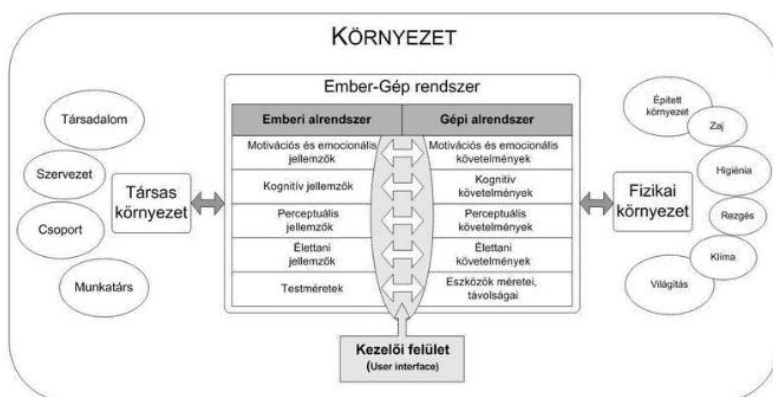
KÖRNYEZET

Társadalom

Szervezet

Csoport

Munkatárs

Társas környezet

Ember-Gép rendszer

| Emberi alrendszer | Gépi alrendszer |
|---|---|
| Motivációs és emocionális jellemzők | Motivációs és emocionális követelmények |
| Kognitív jellemzők | Kognitív követelmények |
| Perceptuális jellemzők | Perceptuális követelmények |
| Élettani jellemzők | Élettani követelmények |
| Testméretek | Eszközök méretei, távolságai |

Kezelői felület (User interface)

Fizikai környezet

Épített környezet

Zaj

Higiénia

Rezgés

Klíma

Világítás